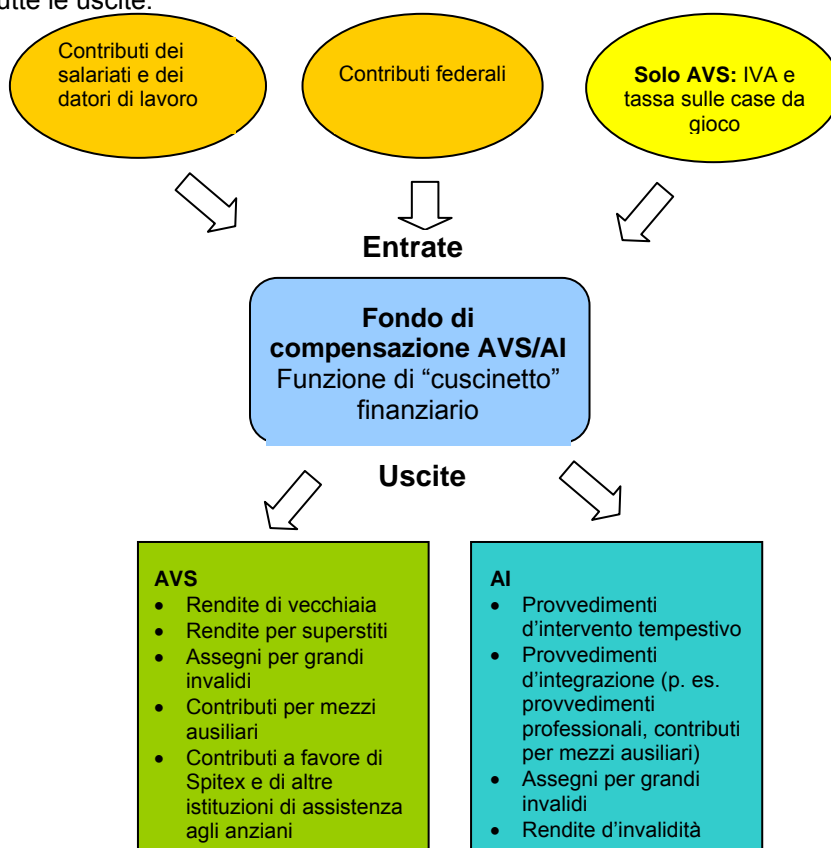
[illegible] tutte le uscite.

Contributi dei salariati e dei datori di lavoro

Contributi federali

**Solo AVS:** IVA e tassa sulle case da gioco

**Entrate**

**Fondo di compensazione AVS/AI**
Funzione di “cuscinetto” finanziario

**Uscite**

**AVS**
- Rendite di vecchiaia
- Rendite per superstiti
- Assegni per grandi invalidi
- Contributi per mezzi ausiliari
- Contributi a favore di Spitex e di altre istituzioni di assistenza agli anziani

**AI**
- Provvedimenti d’intervento tempestivo
- Provvedimenti d’integrazione (p. es. provvedimenti professionali, contributi per mezzi ausiliari)
- Assegni per grandi invalidi
- Rendite d’invalidità